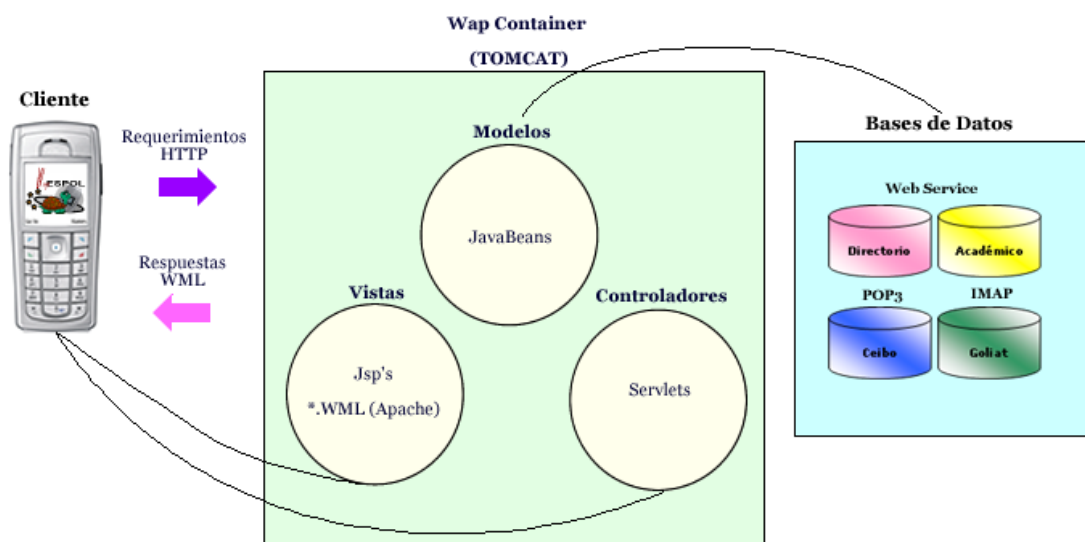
Wap Container

(TOMCAT)

Cliente

ESPOL

Requerimientos HTTP

Respuestas WML

Modelos

JavaBeans

Vistas

Jsp's

*.WML (Apache)

Controladores

Servlets

Bases de Datos

Web Service

Directorio

Académico

POP3

IMAP

Ceibo

Goliat